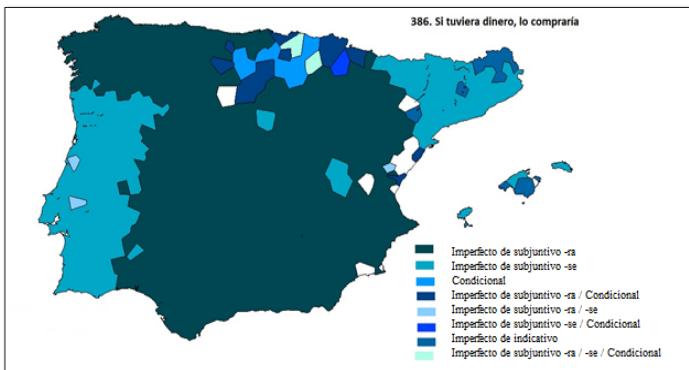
386. Si tuviera dinero, lo compraría

Imperfecto de subjuntivo -ra
Imperfecto de subjuntivo -se
Condicional
Imperfecto de subjuntivo -ra / Condicional
Imperfecto de subjuntivo -ra / -se
Imperfecto de subjuntivo -se / Condicional
Imperfecto de indicativo
Imperfecto de subjuntivo -ra / -se / Condicional